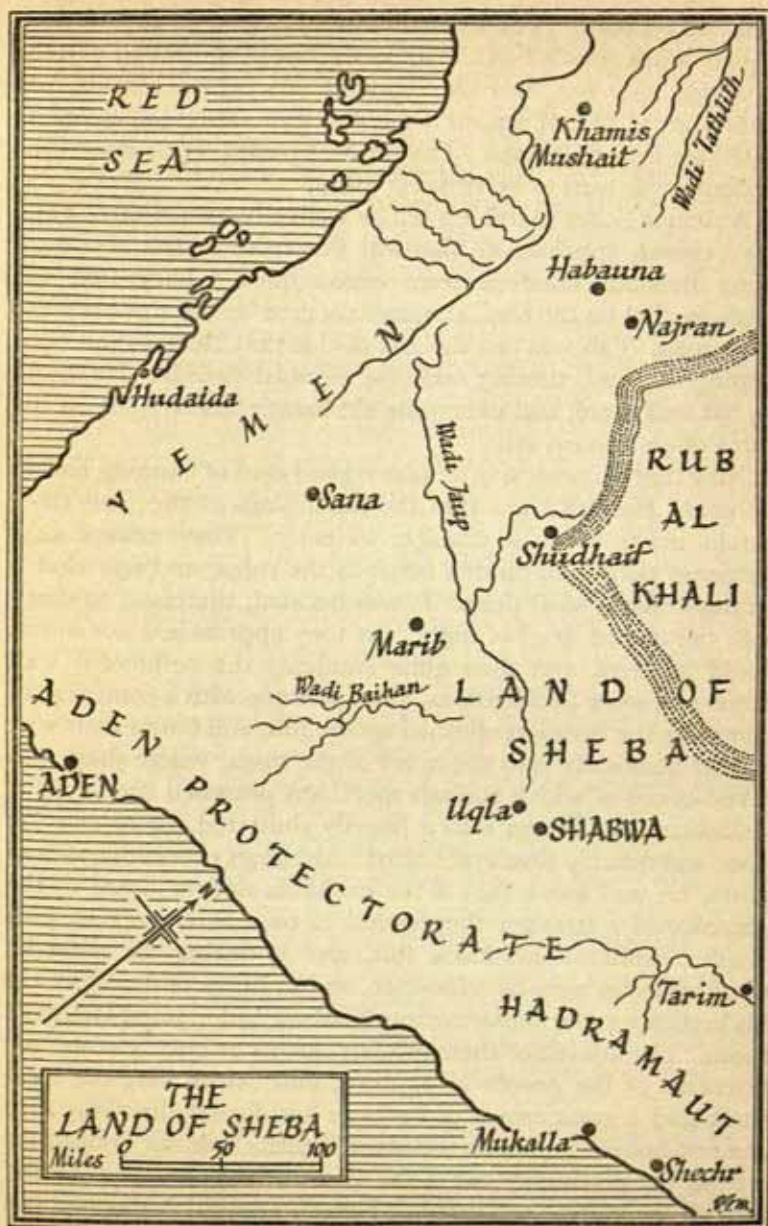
RED SEA

Khamis Mushait

Wadi Tathlith

Habauna

Najran

Hudaida

YEMEN

RUB AL KHALI

Sana

Wadi Jauf

Shudhaif

Marib

Wadi Baihan

LAND OF SHEBA

ADEN PROTECTORATE

ADEN

Uqla

SHABWA

Tarim

HADRAMAUT

THE LAND OF SHEBA
Miles 0 50 100

Mukalla

Shechr